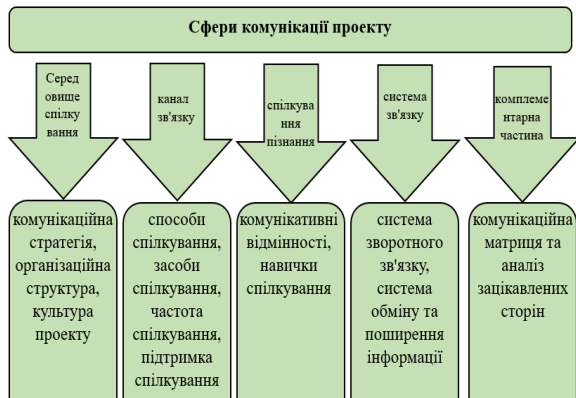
Сфери комунікації проекту

Середовище спілкування

канал зв'язку

спілкування пізнання

система зв'язку

комплементарна частина

комунікаційна стратегія, організаційна структура, культура проекту

способи спілкування, засоби спілкування, частота спілкування, підтримка спілкування

комунікативні відмінності, навички спілкування

система зворотного зв'язку, система обміну та поширення інформації

комунікаційна матриця та аналіз зацікавлених сторін